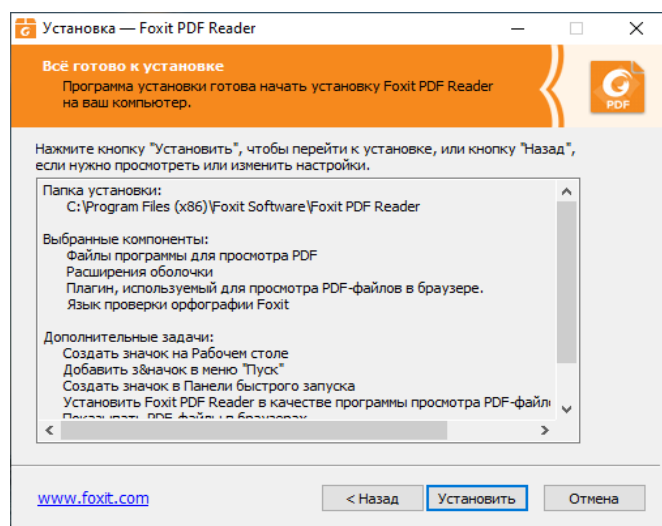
Установка — Foxit PDF Reader

Всё готово к установке
Программа установки готова начать установку Foxit PDF Reader на ваш компьютер.

PDF

Нажмите кнопку "Установить", чтобы перейти к установке, или кнопку "Назад", если нужно просмотреть или изменить настройки.

Папка установки:
C:\Program Files (x86)\Foxit Software\Foxit PDF Reader

Выбранные компоненты:
Файлы программы для просмотра PDF
Расширения оболочки
Плагин, используемый для просмотра PDF-файлов в браузере.
Язык проверки орфографии Foxit

Дополнительные задачи:
Создать значок на Рабочем столе
Добавить з&начок в меню "Пуск"
Создать значок в Панели быстрого запуска
Установить Foxit PDF Reader в качестве программы просмотра PDF-файл
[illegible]

www.foxit.com

< Назад
Установить
Отмена